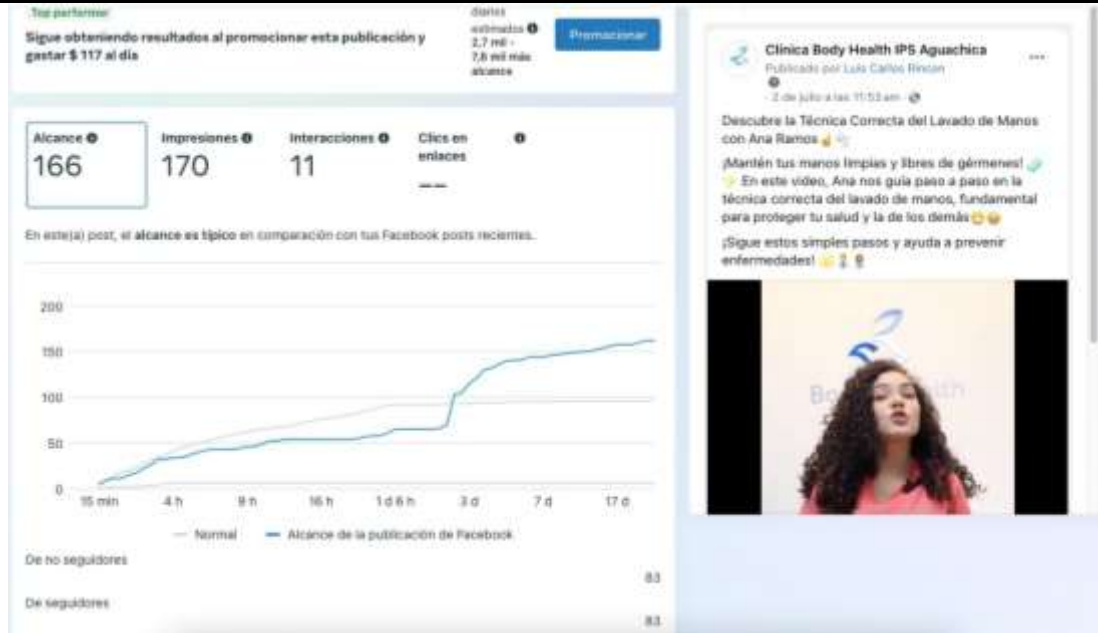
Top performer

Sigue obteniendo resultados al promocionar esta publicación y gastar $ 117 al día

diarios estimados
2,7 mil - 7,8 mil más alcance

Promocionar

| Alcance | Impresiones | Interacciones | Clics en enlaces |
|---|---|---|---|
| 166 | 170 | 11 | -- |

En este(a) post, el alcance es típico en comparación con tus Facebook posts recientes.

200
150
100
50
0
15 min
4 h
8 h
16 h
1 d 6 h
3 d
7 d
17 d

Normal
Alcance de la publicación de Facebook

De no seguidores
83

De seguidores
83

Clínica Body Health IPS Aguachica
Publicado por Luis Carlos Rincon
2 de julio a las 11:53 am

Descubre la Técnica Correcta del Lavado de Manos con Ana Ramos

¡Mantén tus manos limpias y libres de gérmenes! En este video, Ana nos guía paso a paso en la técnica correcta del lavado de manos, fundamental para proteger tu salud y la de los demás

¡Sigue estos simples pasos y ayuda a prevenir enfermedades!

Body Health